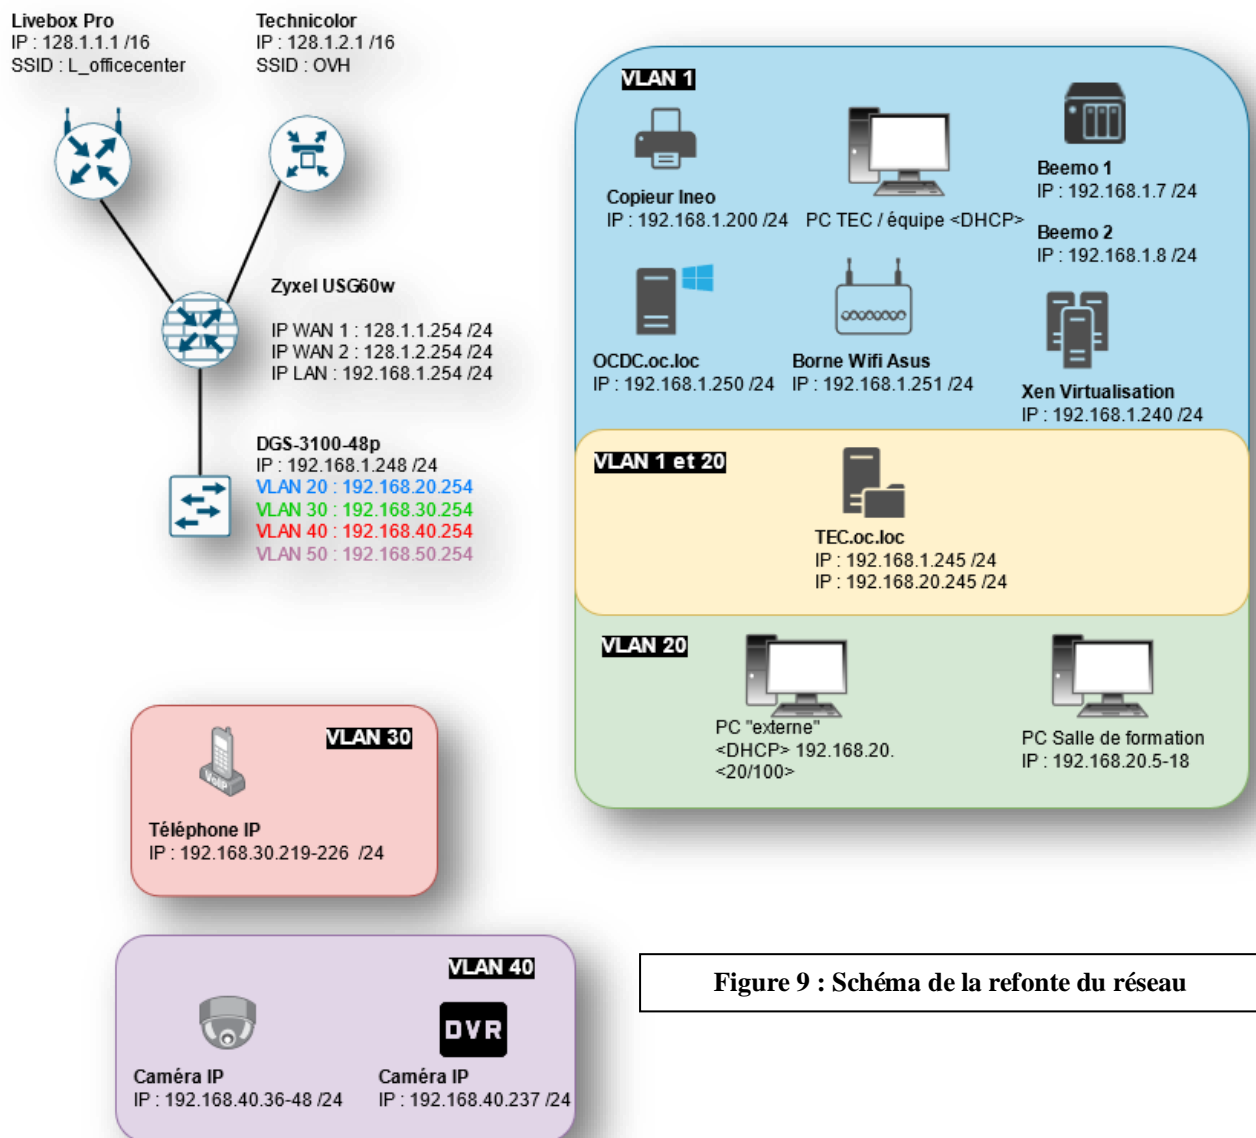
Livebox Pro
IP : 128.1.1.1 /16
SSID : L_officecenter

Technicolor
IP : 128.1.2.1 /16
SSID : OVH

Zyxel USG60w

IP WAN 1 : 128.1.1.254 /24
IP WAN 2 : 128.1.2.254 /24
IP LAN : 192.168.1.254 /24

DGS-3100-48p
IP : 192.168.1.248 /24
VLAN 20 : 192.168.20.254
VLAN 30 : 192.168.30.254
VLAN 40 : 192.168.40.254
VLAN 50 : 192.168.50.254

VLAN 1

Copieur Ineo
IP : 192.168.1.200 /24

PC TEC / équipe <DHCP>

Beemo 1
IP : 192.168.1.7 /24

Beemo 2
IP : 192.168.1.8 /24

OCDC.oc.loc
IP : 192.168.1.250 /24

Borne Wifi Asus
IP : 192.168.1.251 /24

Xen Virtualisation
IP : 192.168.1.240 /24

VLAN 1 et 20

TEC.oc.loc
IP : 192.168.1.245 /24
IP : 192.168.20.245 /24

VLAN 20

PC "externe"
<DHCP> 192.168.20.
<20/100>

PC Salle de formation
IP : 192.168.20.5-18

VLAN 30

Téléphone IP
IP : 192.168.30.219-226 /24

VLAN 40

DVR

Caméra IP
IP : 192.168.40.36-48 /24

Caméra IP
IP : 192.168.40.237 /24

Figure 9 : Schéma de la refonte du réseau